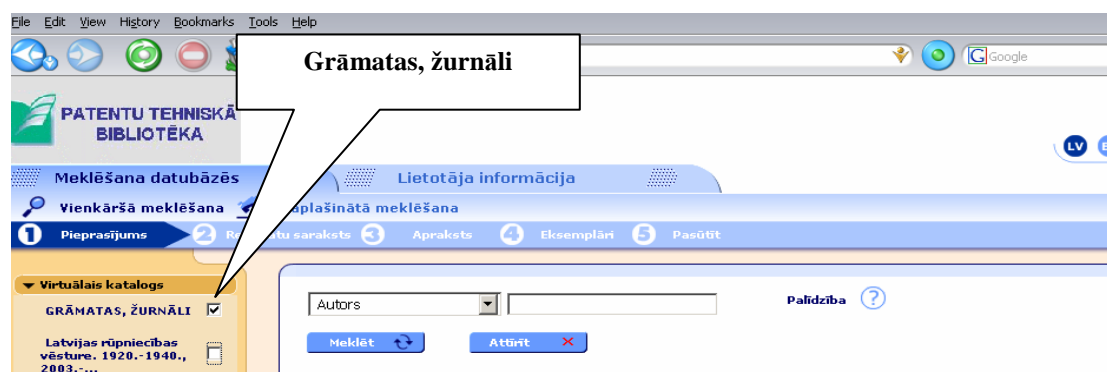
File Edit View History Bookmarks Tools Help

Google

Grāmatas, žurnāli

PATENTU TEHNISKĀ BIBLIOTĒKA

LV

Meklēšana datubāzēs

Lietotāja informācija

Vienkāršā meklēšana

Paplašinātā meklēšana

1 Pieprasījums

2 Re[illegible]tu saraksts

3 Apraksts

4 Eksemplāri

5 Pasūtīt

Virtuālais katalogs

GRĀMATAS, ŽURNĀLI

Latvijas rūpniecības vēsture. 1920.-1940., 2003.-...

Autors

Palīdzība ?

Meklēt

Attīrīt